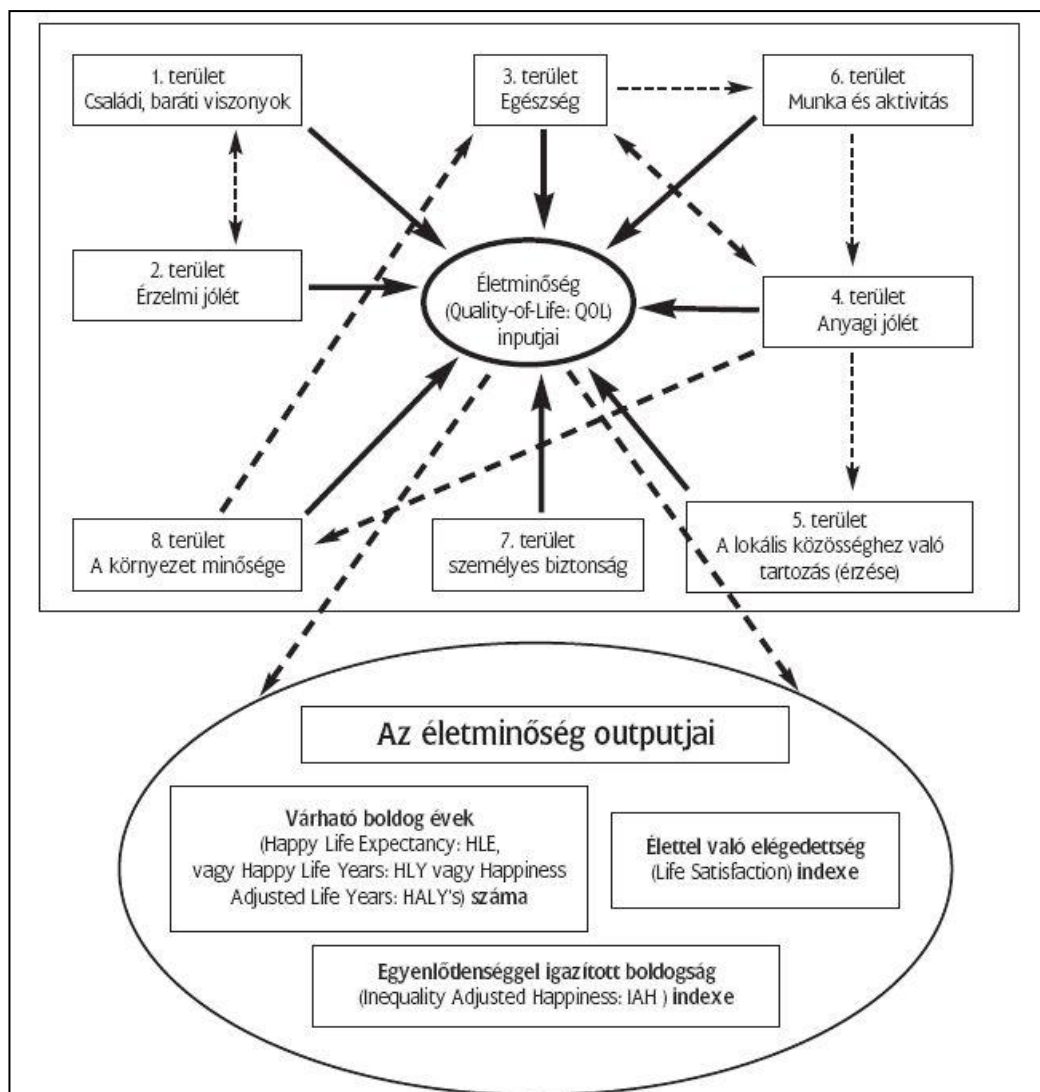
1. terület
Családi, baráti viszonyok

3. terület
Egészség

6. terület
Munka és aktivitás

2. terület
Érzelmi jólét

Életminőség
(Quality-of-Life: QOL)
inputjai

4. terület
Anyagi jólét

8. terület
A környezet minősége

7. terület
személyes biztonság

5. terület
A lokális közösséghez való tartozás (érzése)

Az életminőség outputjai

Várható boldog évek
(Happy Life Expectancy: HLE, vagy Happy Life Years: HLY vagy Happiness Adjusted Life Years: HALY's) száma

Élettel való elégedettség
(Life Satisfaction) indexe

Egyenlődenséggel igazított boldogság
(Inequality Adjusted Happiness: IAH ) indexe